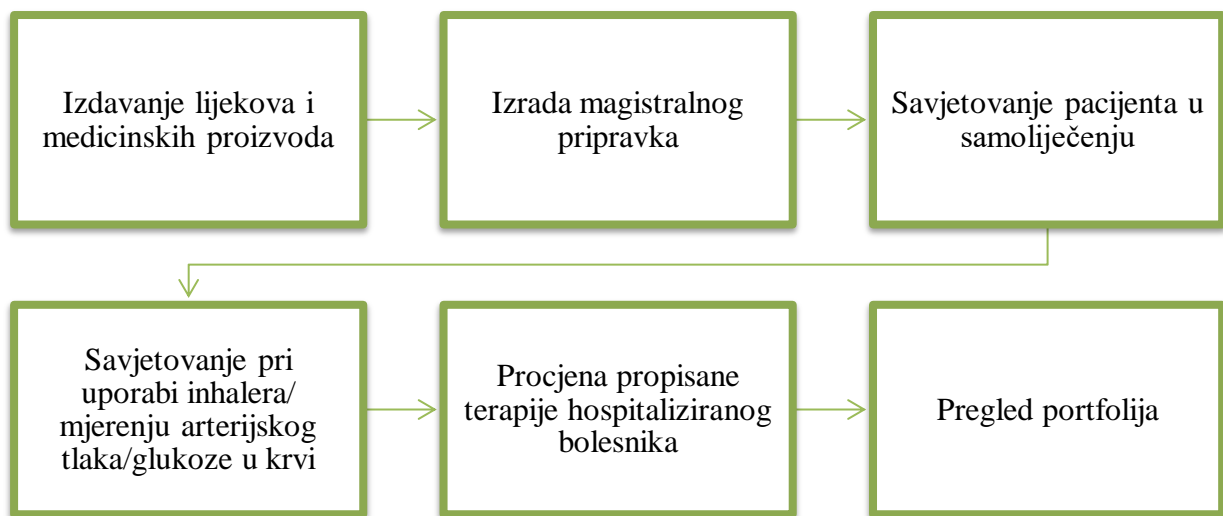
Izdavanje lijekova i medicinskih proizvoda

Izrada magistralnog pripravka

Savjetovanje pacijenta u samoliječenju

Savjetovanje pri uporabi inhalera/ mjerenju arterijskog tlaka/glukoze u krvi

Procjena propisane terapije hospitaliziranog bolesnika

Pregled portfolija